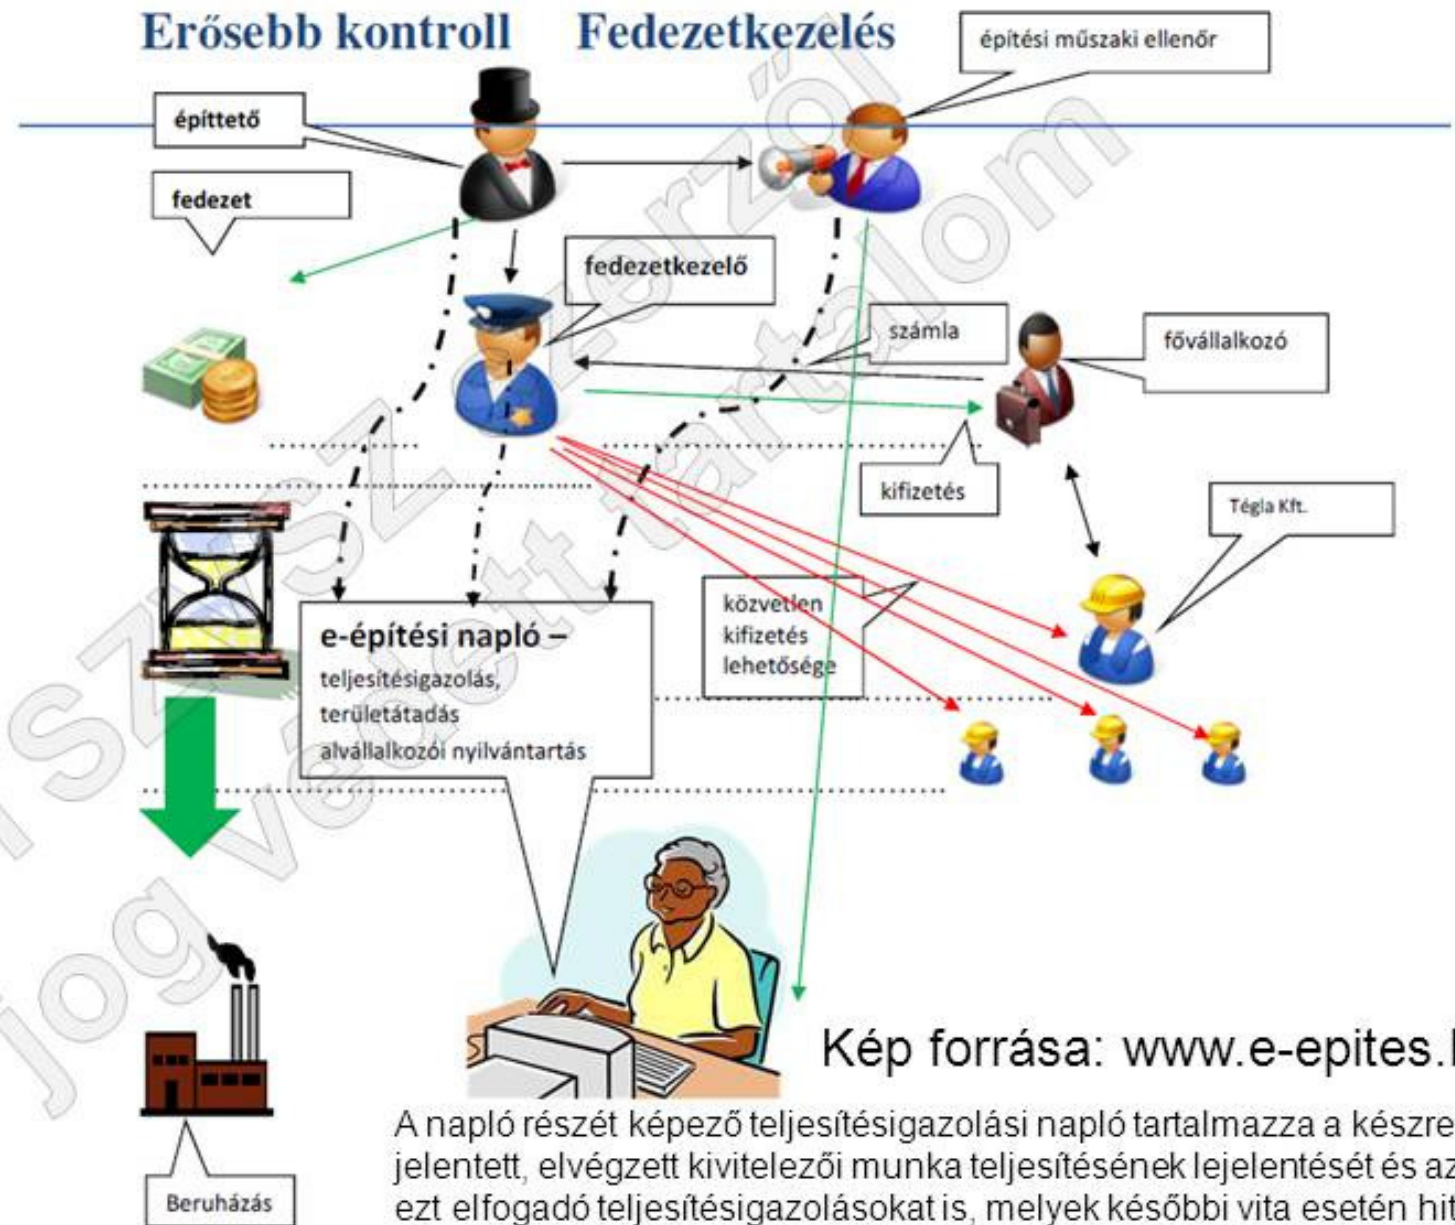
Erősebb kontroll Fedezetkezelés

építési műszaki ellenőr

építtető

fedezet

fedezetkezelő

számla

fővállalkozó

kifizetés

Tégla Kft.

közvetlen kifizetés lehetősége

e-építési napló –
teljesítésigazolás,
területátadás
alvállalkozói nyilvántartás

Beruházás

jogvédett tartalom
szerzői

Kép forrása: www.e-epites.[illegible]

A napló részét képező teljesítésigazolási napló tartalmazza a készre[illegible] jelentett, elvégzett kivitelezői munka teljesítésének lejelentését és az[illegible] ezt elfogadó teljesítésigazolásokat is, melyek későbbi vita esetén hit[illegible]